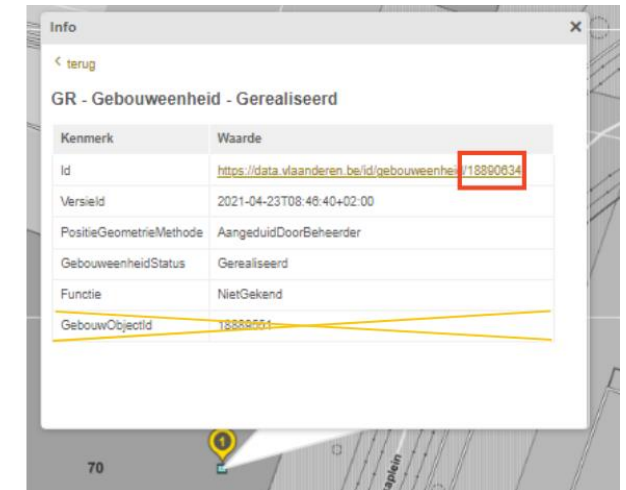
Info
×
< terug

GR - Gebouweenheid - Gerealiseerd

| Kenmerk | Waarde |
|---|---|
| Id | https://data.vlaanderen.be/id/gebouweenheid/18890634 |
| VersieId | 2021-04-23T08:46:40+02:00 |
| PositieGeometrieMethode | AangeduidDoorBeheerder |
| GebouweenheidStatus | Gerealiseerd |
| Functie | NietGekend |
| GebouwObjectId | 18889551 |

1
70
aplein